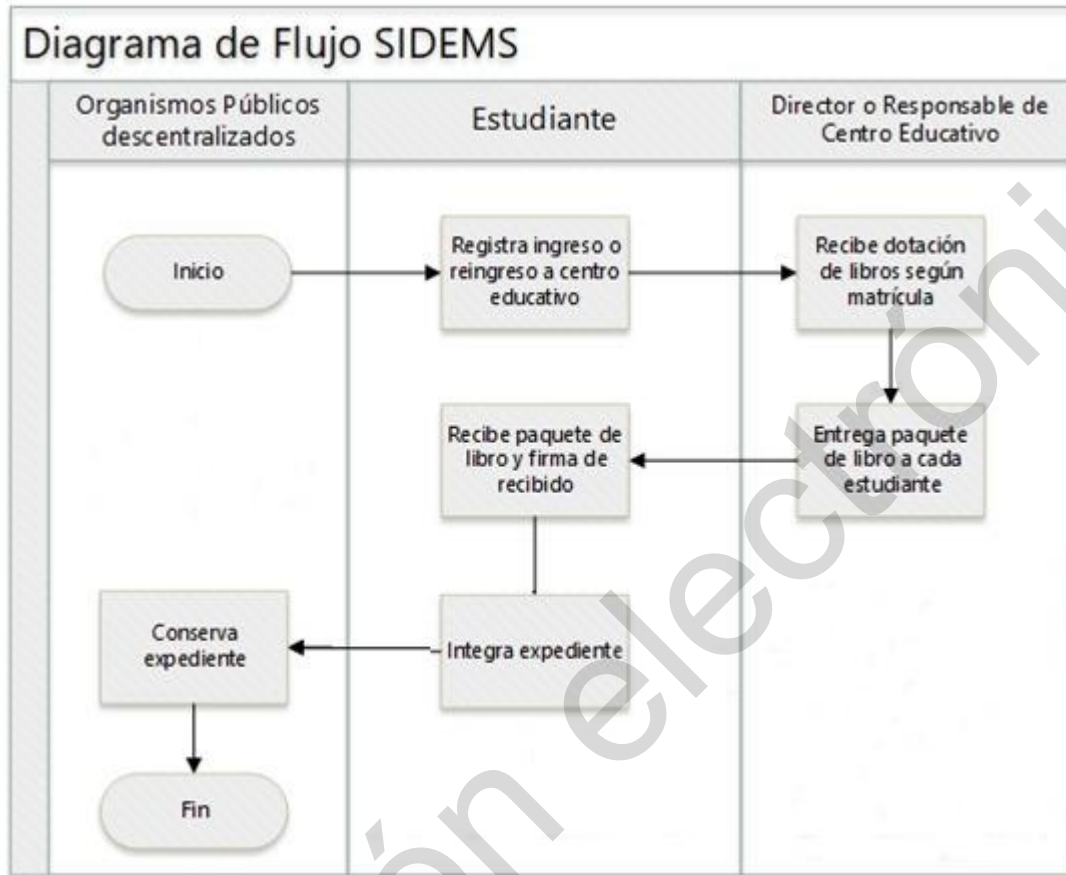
Diagrama de Flujo SIDEMS

Organismos Públicos descentralizados

Estudiante

Director o Responsable de Centro Educativo

Inicio

Registra ingreso o reingreso a centro educativo

Recibe dotación de libros según matrícula

Recibe paquete de libro y firma de recibido

Entrega paquete de libro a cada estudiante

Conserva expediente

Integra expediente

Fin

ón electróni